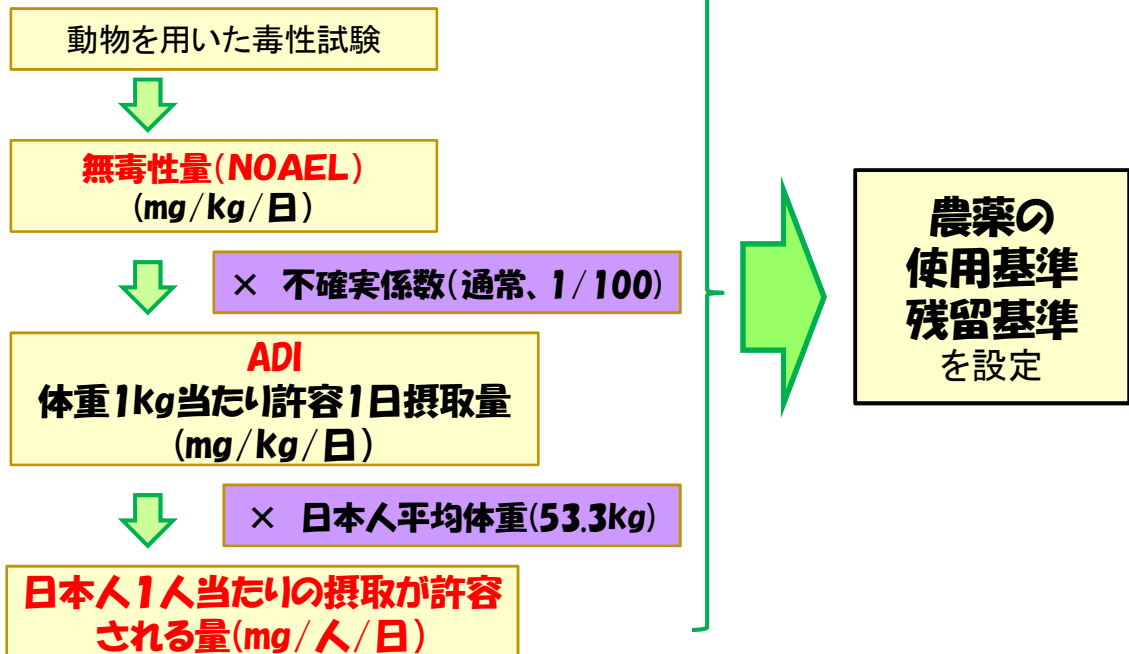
動物を用いた毒性試験

無毒性量(NOAEL)
(mg/kg/日)

× 不確実係数(通常、1/100)

ADI
体重1kg当たり許容1日摂取量
(mg/kg/日)

× 日本人平均体重(53.3kg)

日本人1人当たりの摂取が許容される量(mg/人/日)

農薬の
使用基準
残留基準
を設定